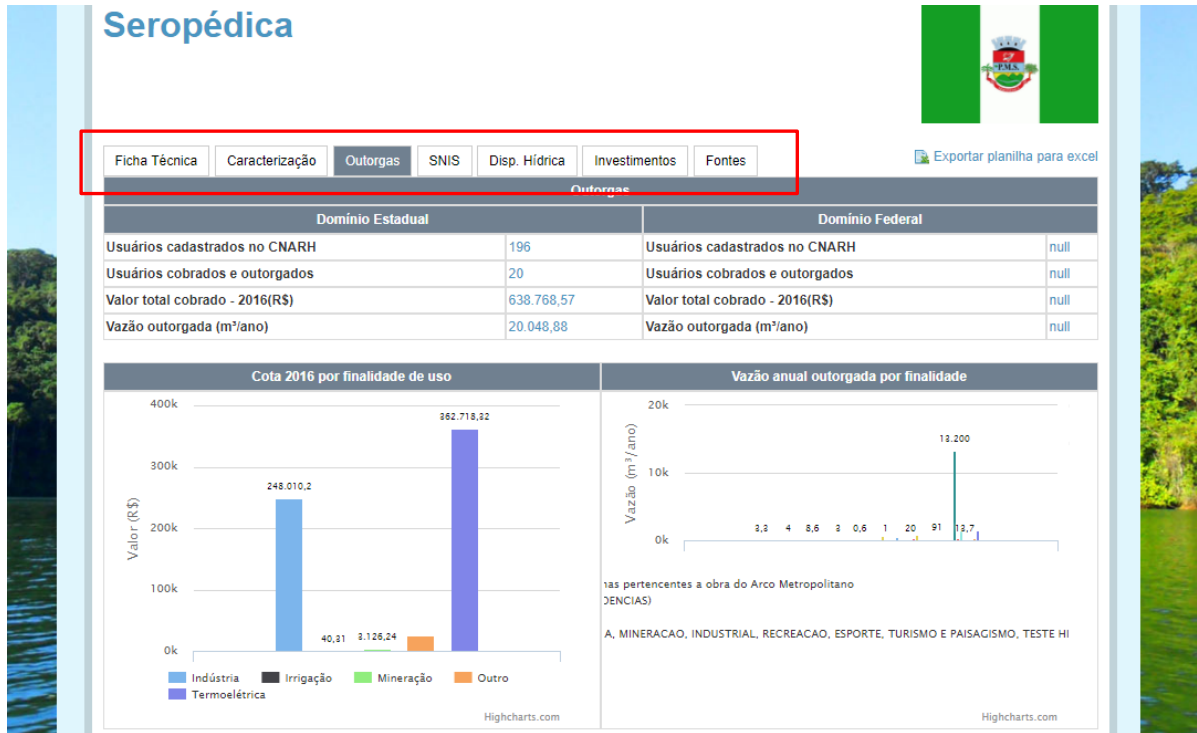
Seropédica

P.M.S.

Ficha Técnica | Caracterização | Outorgas | SNIS | Disp. Hídrica | Investimentos | Fontes

Exportar planilha para excel

Outorgas

| Domínio Estadual | | Domínio Federal | |
|---|---|---|---|
| Usuários cadastrados no CNARH | 196 | Usuários cadastrados no CNARH | null |
| Usuários cobrados e outorgados | 20 | Usuários cobrados e outorgados | null |
| Valor total cobrado - 2016(R$) | 638.768,57 | Valor total cobrado - 2016(R$) | null |
| Vazão outorgada (m³/ano) | 20.048,88 | Vazão outorgada (m³/ano) | null |

Cota 2016 por finalidade de uso

400k
300k
200k
100k
0k
Valor (R$)
248.010,2
40,31
3.126,24
362.718,32
Indústria
Irrigação
Mineração
Outro
Termoelétrica
Highcharts.com

Vazão anual outorgada por finalidade

20k
10k
0k
Vazão (m³/ano)
3,3 4 8,6 3 0,6 1 20 91 13.200 13,7
nas pertencentes a obra do Arco Metropolitano
DENCIAS)
A, MINERACAO, INDUSTRIAL, RECREACAO, ESPORTE, TURISMO E PAISAGISMO, TESTE HI
Highcharts.com